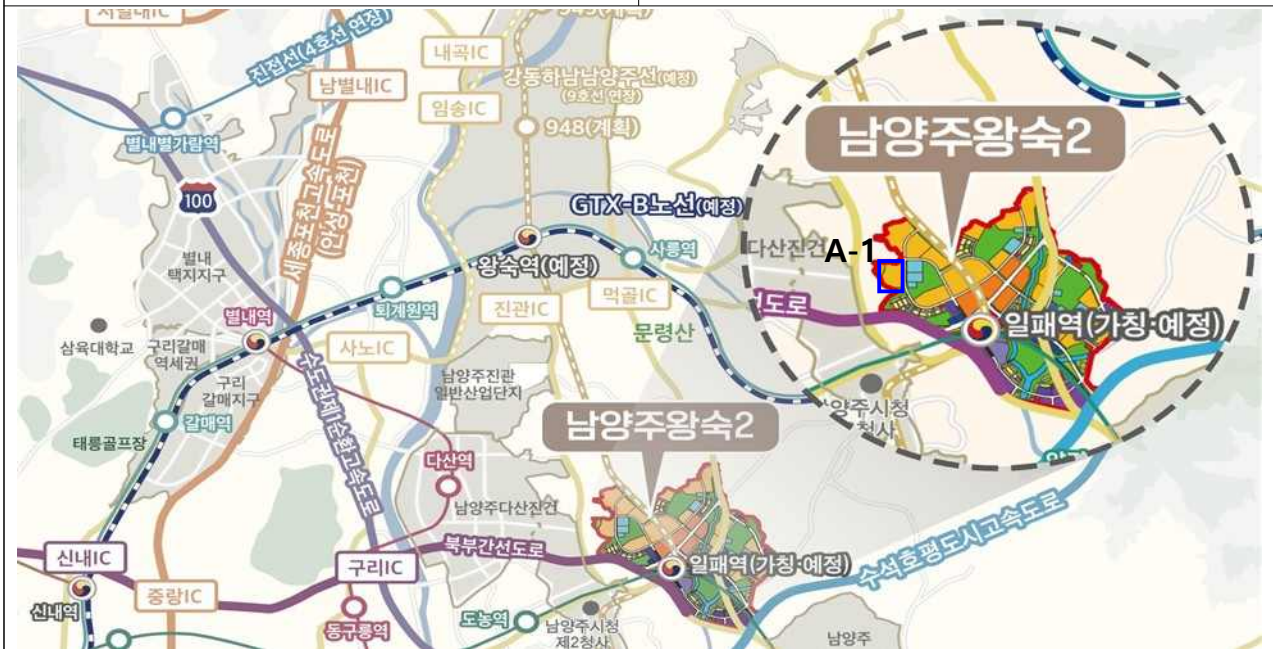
서울내IC
진접선(4호선 연장)
남별내IC
내곡IC
강동하남남양주선(예정)
(9호선 연장)
임송IC
948(계획)
별내별가람역
세종포천고속도로
(안성-포천)
100
GTX-B노선(예정)
남양주왕숙2
다산진건
A-1
별내
택지지구
왕숙역(예정)
사릉역
진관IC
먹골IC
간도로
일패역(가칭·예정)
별내역
퇴계원역
문령산
삼육대학교
구리갈매
역세권
사노IC
수도권제2순환고속도로
남양주진관
일반산업단지
양주시청
청사
구리
갈매지구
갈매역
남양주왕숙2
태릉골프장
다산역
남양주다산진건
수석호평도시고속도로
신내IC
북부간선도로
일패역(가칭·예정)
구리IC
중랑IC
신내역
동구릉역
도농역
남양주시청
제2청사
남양주